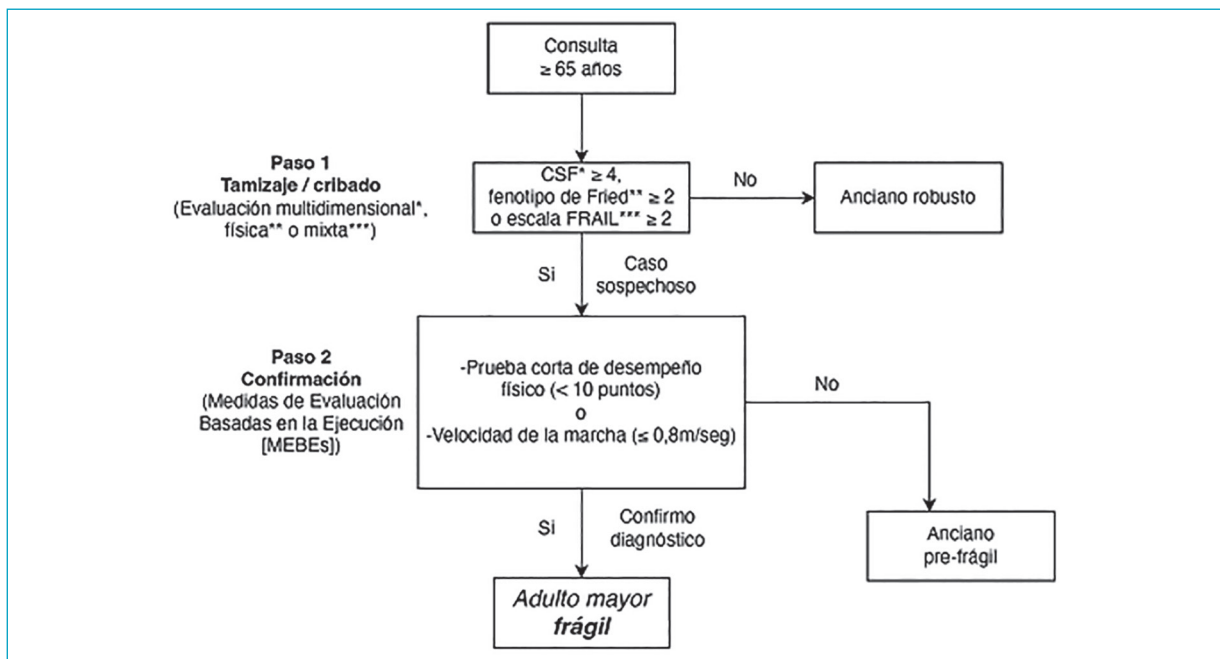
Consulta
≥ 65 años

Paso 1
Tamizaje / cribado
(Evaluación multidimensional*, física** o mixta***)

CSF* ≥ 4, fenotipo de Fried** ≥ 2 o escala FRAIL*** ≥ 2

No

Anciano robusto

Si

Caso sospechoso

Paso 2
Confirmación
(Medidas de Evaluación Basadas en la Ejecución [MEBEs])

-Prueba corta de desempeño físico (< 10 puntos)
o
-Velocidad de la marcha (≤ 0,8m/seg)

No

Si

Confirmo diagnóstico

Anciano pre-frágil

Adulto mayor
frágil